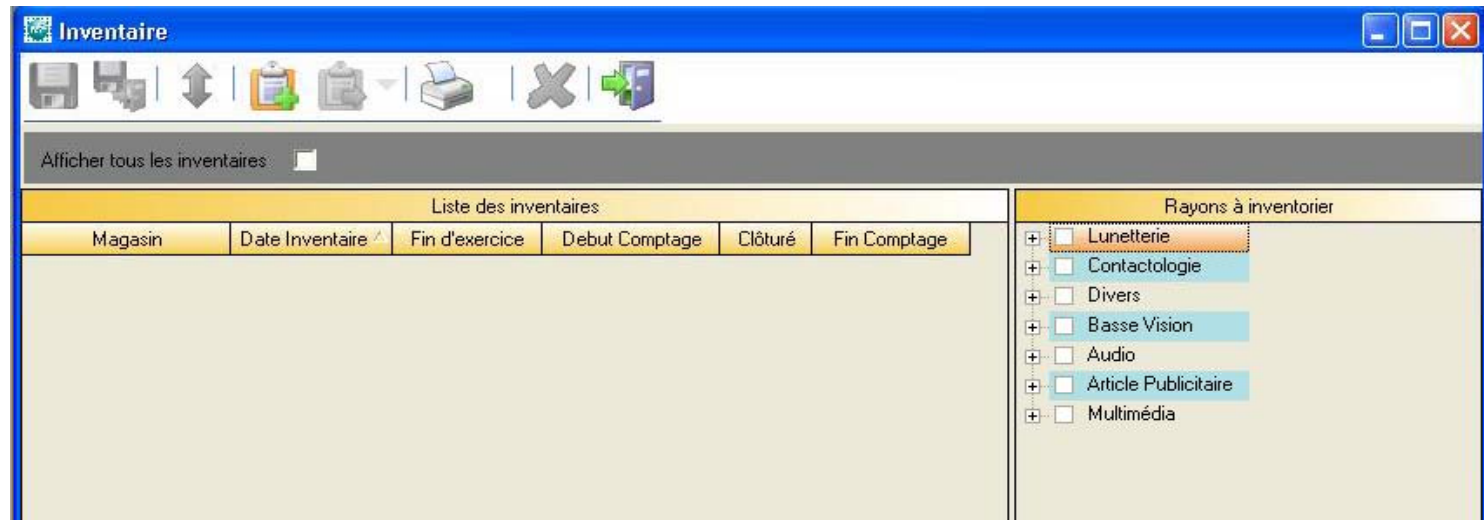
Inventaire

Afficher tous les inventaires

Liste des inventaires

| Magasin | Date Inventaire | Fin d'exercice | Debut Comptage | Clôturé | Fin Comptage |
|---|---|---|---|---|---|

Rayons à inventorier

Lunetterie
Contactologie
Divers
Basse Vision
Audio
Article Publicitaire
Multimédia